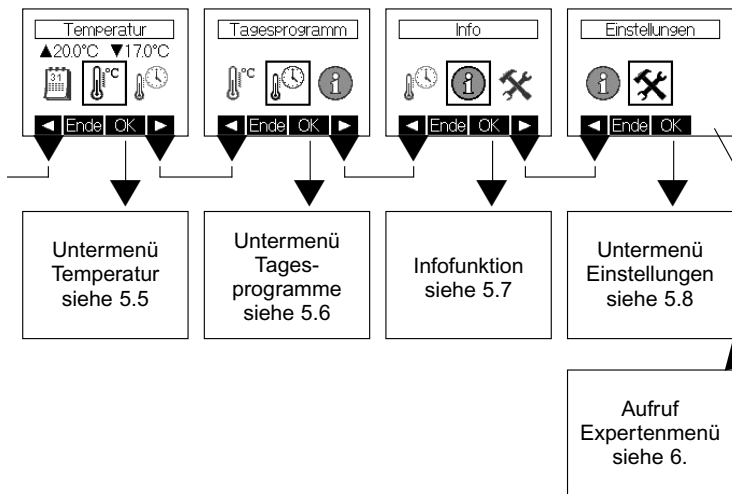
Temperatur
▲20.0°C ▼17.0°C
31
°C
◄ Ende OK ►

Tagesprogramm
°C
◄ Ende OK ►

Info
◄ Ende OK ►

Einstellungen
◄ Ende OK

Untermenü Temperatur siehe 5.5

Untermenü Tagesprogramme siehe 5.6

Infofunktion siehe 5.7

Untermenü Einstellungen siehe 5.8

Aufruf Expertenmenü siehe 6.